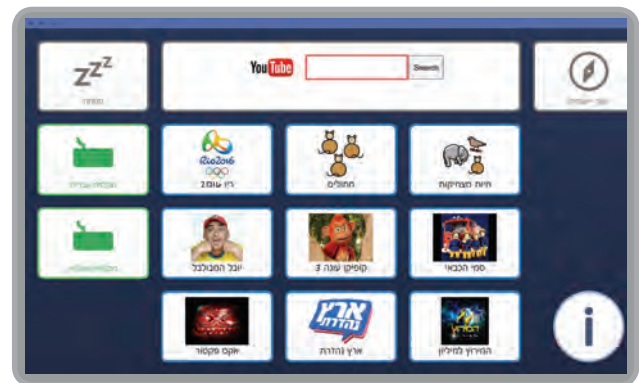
ZZZ

מסתיר

YouTube Search

שמור ישראלית

מקלדת עברית

ריו 2016

ריו אולימפיאדה 2016

חתולים

חיות מצחיקות

מקלדת אנגלית

יובל המבולבל

קופיקו עונה 3

סמי הכבאי

איקס פקטור

ארץ נהדרת

ארץ נהדרת

המירוץ למיליון

i